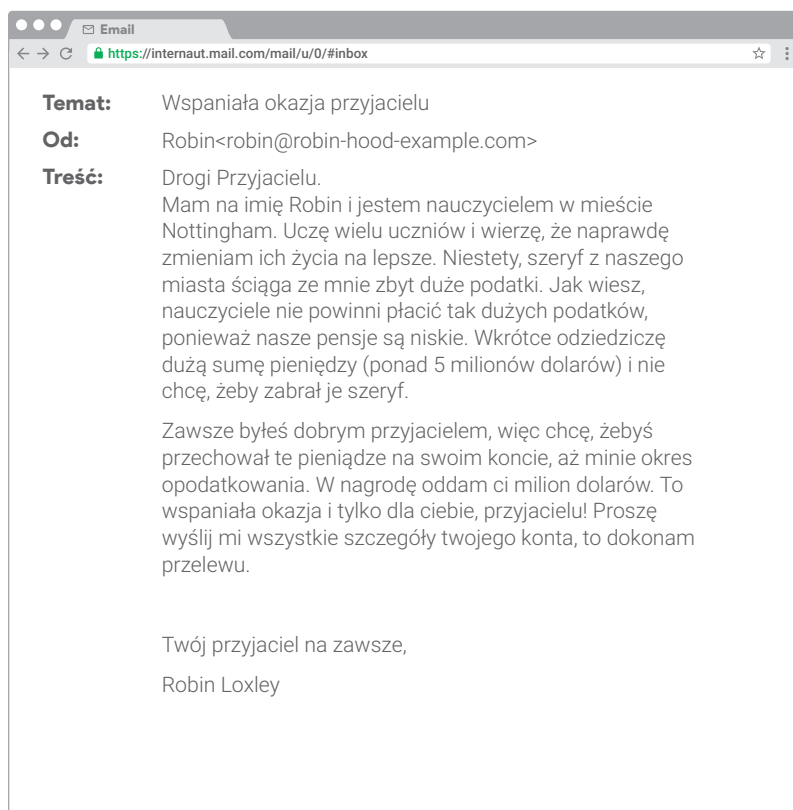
Email

https://internaut.mail.com/mail/u/0/#inbox

Temat: Wspaniała okazja przyjacielu

Od: Robin<robin@robin-hood-example.com>

Treść: Drogi Przyjacielu.
Mam na imię Robin i jestem nauczycielem w mieście Nottingham. Uczę wielu uczniów i wierzę, że naprawdę zmieniam ich życia na lepsze. Niestety, szeryf z naszego miasta ściąga ze mnie zbyt duże podatki. Jak wiesz, nauczyciele nie powinni płacić tak dużych podatków, ponieważ nasze pensje są niskie. Wkrótce odziedziczę dużą sumę pieniędzy (ponad 5 milionów dolarów) i nie chcę, żeby zabrał je szeryf.

Zawsze byłeś dobrym przyjacielem, więc chcę, żebyś przechował te pieniądze na swoim koncie, aż minie okres opodatkowania. W nagrodę oddam ci milion dolarów. To wspaniała okazja i tylko dla ciebie, przyjacielu! Proszę wyślij mi wszystkie szczegóły twojego konta, to dokonam przelewu.

Twój przyjaciel na zawsze,

Robin Loxley